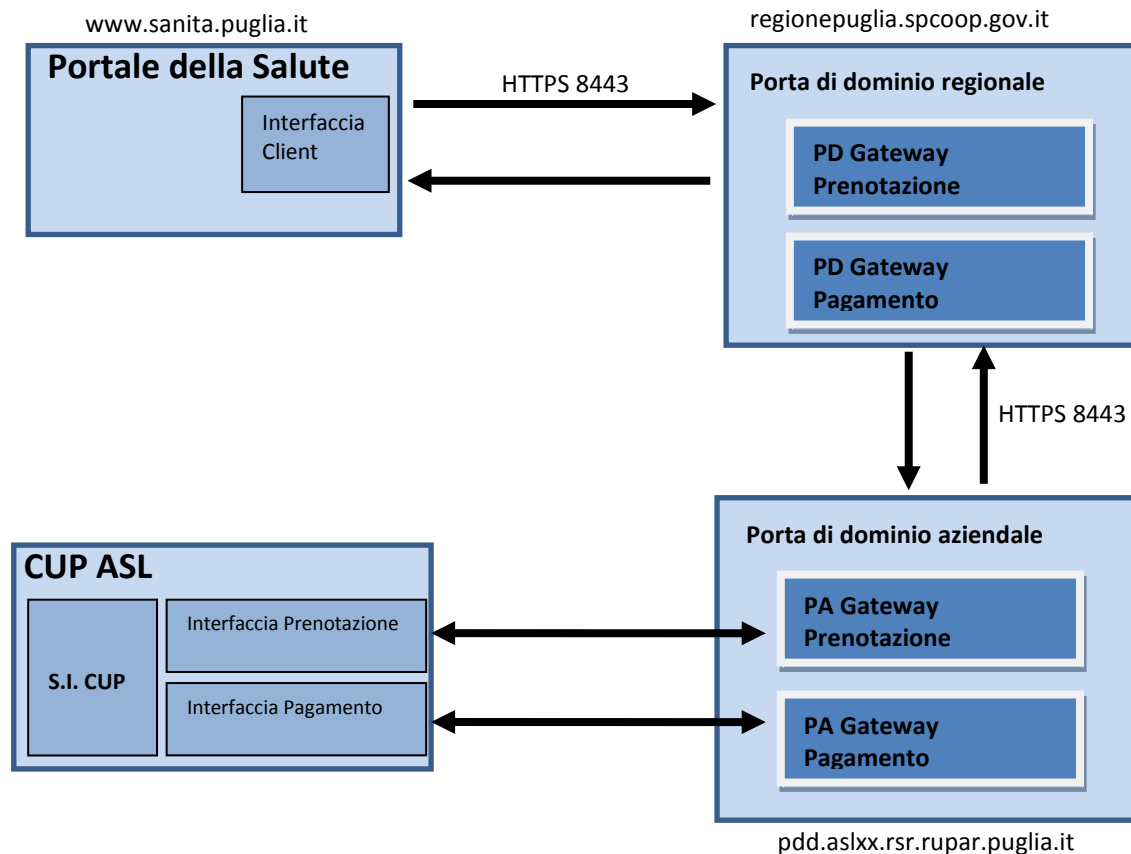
www.sanita.puglia.it

Portale della Salute

Interfaccia Client

HTTPS 8443

regionepuglia.spcoop.gov.it

Porta di dominio regionale

PD Gateway Prenotazione

PD Gateway Pagamento

HTTPS 8443

CUP ASL

S.I. CUP

Interfaccia Prenotazione

Interfaccia Pagamento

Porta di dominio aziendale

PA Gateway Prenotazione

PA Gateway Pagamento

pdd.aslxx.rsr.rupar.puglia.it